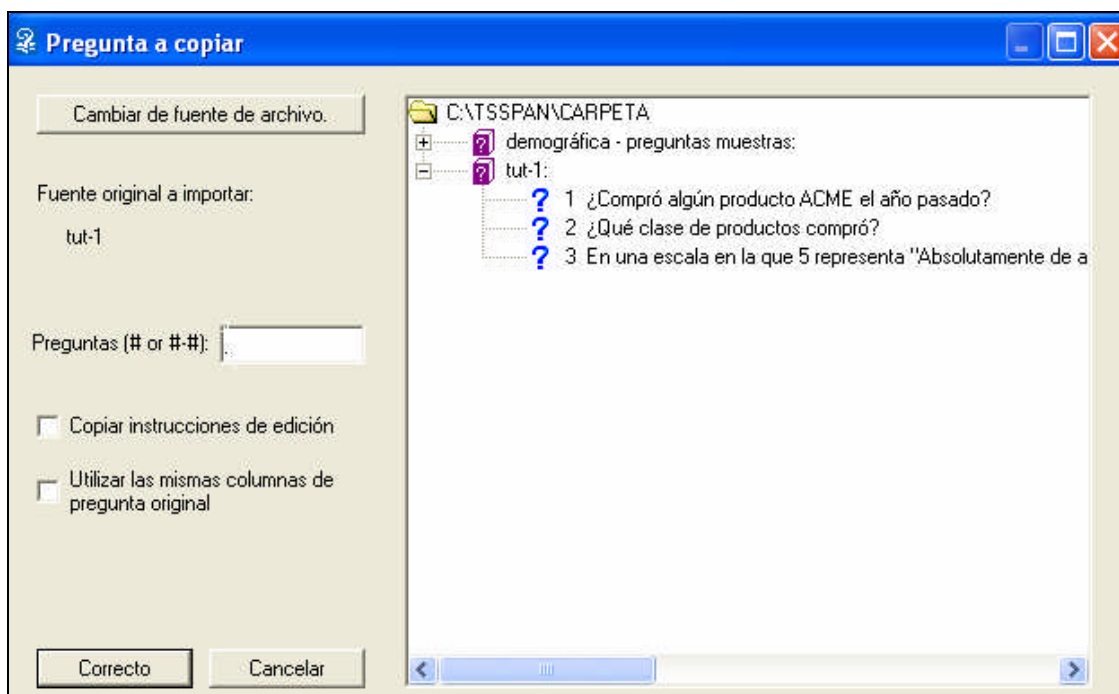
Pregunta a copiar

Cambiar de fuente de archivo.

Fuente original a importar:

tut-1

Preguntas (# or #-#):

Copiar instrucciones de edición

Utilizar las mismas columnas de pregunta original

Correcto

Cancelar

C:\TSSPAN\CARPETA

demográfica - preguntas muestras:

tut-1:

1 ¿Compró algún producto ACME el año pasado?

2 ¿Qué clase de productos compró?

3 En una escala en la que 5 representa "Absolutamente de a